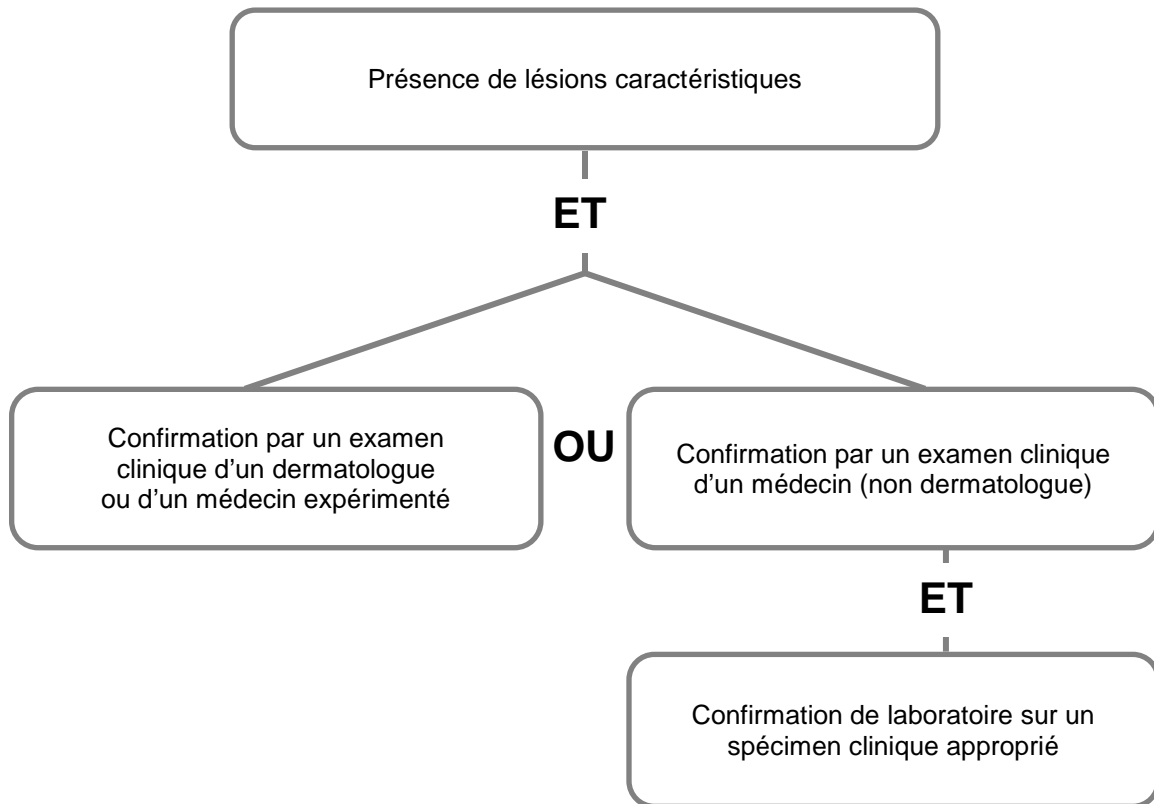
Présence de lésions caractéristiques

ET

Confirmation par un examen clinique d’un dermatologue ou d’un médecin expérimenté

OU

Confirmation par un examen clinique d’un médecin (non dermatologue)

ET

Confirmation de laboratoire sur un spécimen clinique approprié